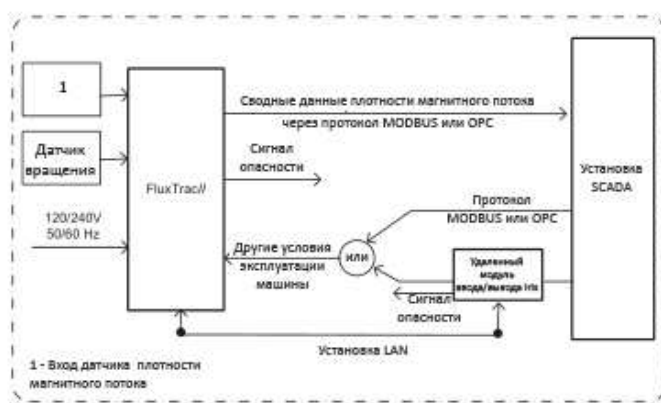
1

Датчик вращения

120/240V 50/60 Hz

FluxTracII

Сводные данные плотности магнитного потока через протокол MODBUS или OPC

Сигнал опасности

Установка SCADA

Протокол MODBUS или OPC

Другие условия эксплуатации машины

или

Удаленный модуль ввода/вывода Iris

Сигнал опасности

Установка LAN

1 - Вход датчика плотности магнитного потока